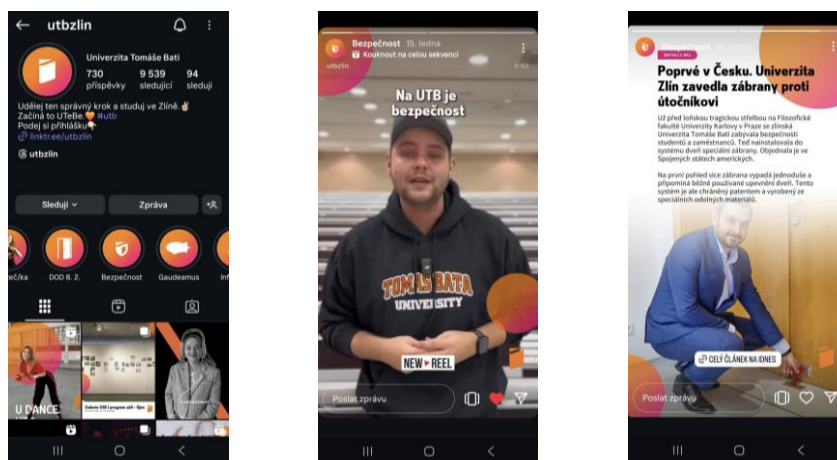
utbzlin

Univerzita Tomáše Bati

730 příspěvky
9 539 sledující
94 sleduji

Udělej ten správný krok a studuj ve Zlíně.✌️
Začíná to UTeBe.🧡 #utb
Podej si přihlášku👇
🔗 linktr.ee/utbzlin

utbzlin

Sleduji
Zpráva

ečka
DOD 8. 2.
Bezpečnost
Gaudeamus
Inf

U DANCE

Bezpečnost 15. ledna
Kouknout na celou sekvenci
utbzlin

Na UTB je bezpečnost

TOMAS BATA UNIVERSITY

NEW ▶ REEL

Poslat zprávu

Bezpečnost 15. ledna

Poprvé v Česku. Univerzita Zlín zavedla zábrany proti útočníkovi

Už před loňskou tragickou střelbou na Filozofické fakultě Univerzity Karlovy v Praze se zlínská Univerzita Tomáše Bati zabývala bezpečností studentů a zaměstnanců. Teď nainstalovala do systému dveří speciální zábrany. Objednala je ve Spojených státech amerických.

Na první pohled sice zábrana vypadá jednoduše a připomíná běžné používané upevnění dveří. Tento systém je ale chráněný patentem a vyrobený ze speciálních odolných materiálů.

CELÝ ČLÁNEK NA IDNES

Poslat zprávu